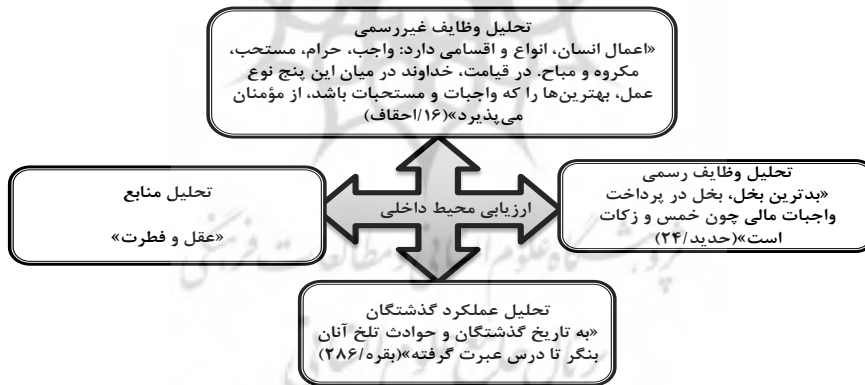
تحلیل وظایف غیررسمی
«اعمال انسان، انواع و اقسامی دارد: واجب، حرام، مستحب، مکروه و مباح. در قیامت، خداوند در میان این پنج نوع عمل، بهترین‌ها را که واجبات و مستحبات باشد، از مؤمنان می‌پذیرد»(۱۶/احقاف)

تحلیل منابع
«عقل و فطرت»

ارزیابی محیط داخلی

تحلیل وظایف رسمی
«بدترین بخل، بخل در پرداخت واجبات مالی چون خمس و زکات است»(حدید/۲۴)

تحلیل عملکرد گذشتگان
«به تاریخ گذشتگان و حوادث تلخ آنان بنگر تا درس عبرت گرفته»(بقره/۲۸۶)